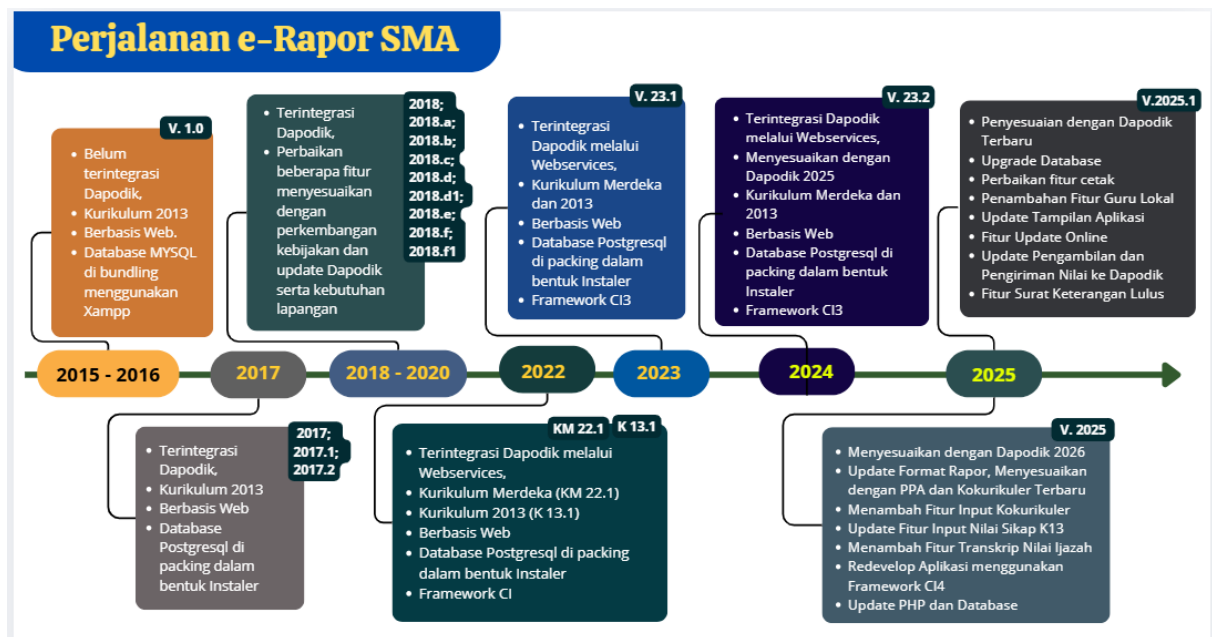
Perjalanan e-Rapor SMA

V. 1.0
- Belum terintegrasi Dapodik,
- Kurikulum 2013
- Berbasis Web.
- Database MYSQL di bundling menggunakan Xampp

2015 - 2016

2017

2017; 2017.1; 2017.2
- Terintegrasi Dapodik,
- Kurikulum 2013
- Berbasis Web
- Database Postgresql di packing dalam bentuk Instaler

2018; 2018.a; 2018.b; 2018.c; 2018.d; 2018.d1; 2018.e; 2018.f; 2018.f1
- Terintegrasi Dapodik,
- Perbaikan beberapa fitur menyesuaikan dengan perkembangan kebijakan dan update Dapodik serta kebutuhan lapangan

2018 - 2020

2022

KM 22.1 K 13.1
- Terintegrasi Dapodik melalui Webservices,
- Kurikulum Merdeka (KM 22.1)
- Kurikulum 2013 (K 13.1)
- Berbasis Web
- Database Postgresql di packing dalam bentuk Instaler
- Framework CI

V. 23.1
- Terintegrasi Dapodik melalui Webservices,
- Kurikulum Merdeka dan 2013
- Berbasis Web
- Database Postgresql di packing dalam bentuk Instaler
- Framework CI3

2023

V. 23.2
- Terintegrasi Dapodik melalui Webservices,
- Menyesuaikan dengan Dapodik 2025
- Kurikulum Merdeka dan 2013
- Berbasis Web
- Database Postgresql di packing dalam bentuk Instaler
- Framework CI3

2024

V.2025.1
- Penyesuaian dengan Dapodik Terbaru
- Upgrade Database
- Perbaikan fitur cetak
- Penambahan Fitur Guru Lokal
- Update Tampilan Aplikasi
- Fitur Update Online
- Update Pengambilan dan Pengiriman Nilai ke Dapodik
- Fitur Surat Keterangan Lulus

2025

V. 2025
- Menyesuaikan dengan Dapodik 2026
- Update Format Rapor, Menyesuaikan dengan PPA dan Kokurikuler Terbaru
- Menambah Fitur Input Kokurikuler
- Update Fitur Input Nilai Sikap K13
- Menambah Fitur Transkrip Nilai Ijazah
- Redevelop Aplikasi menggunakan Framework CI4
- Update PHP dan Database